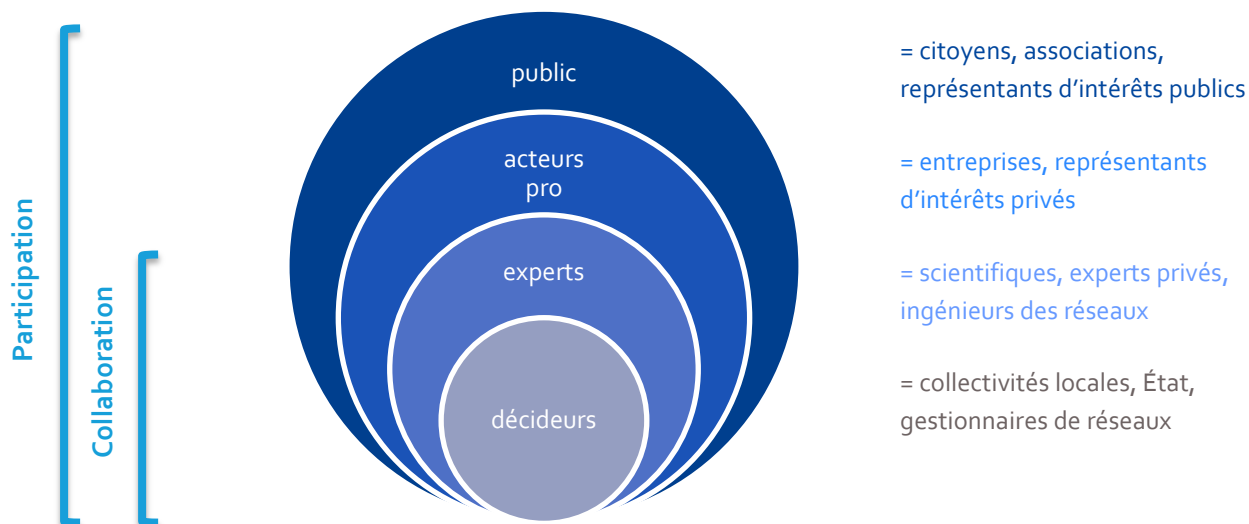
Participation

Collaboration

public

acteurs pro

experts

décideurs

= citoyens, associations, représentants d'intérêts publics

= entreprises, représentants d'intérêts privés

= scientifiques, experts privés, ingénieurs des réseaux

= collectivités locales, État, gestionnaires de réseaux